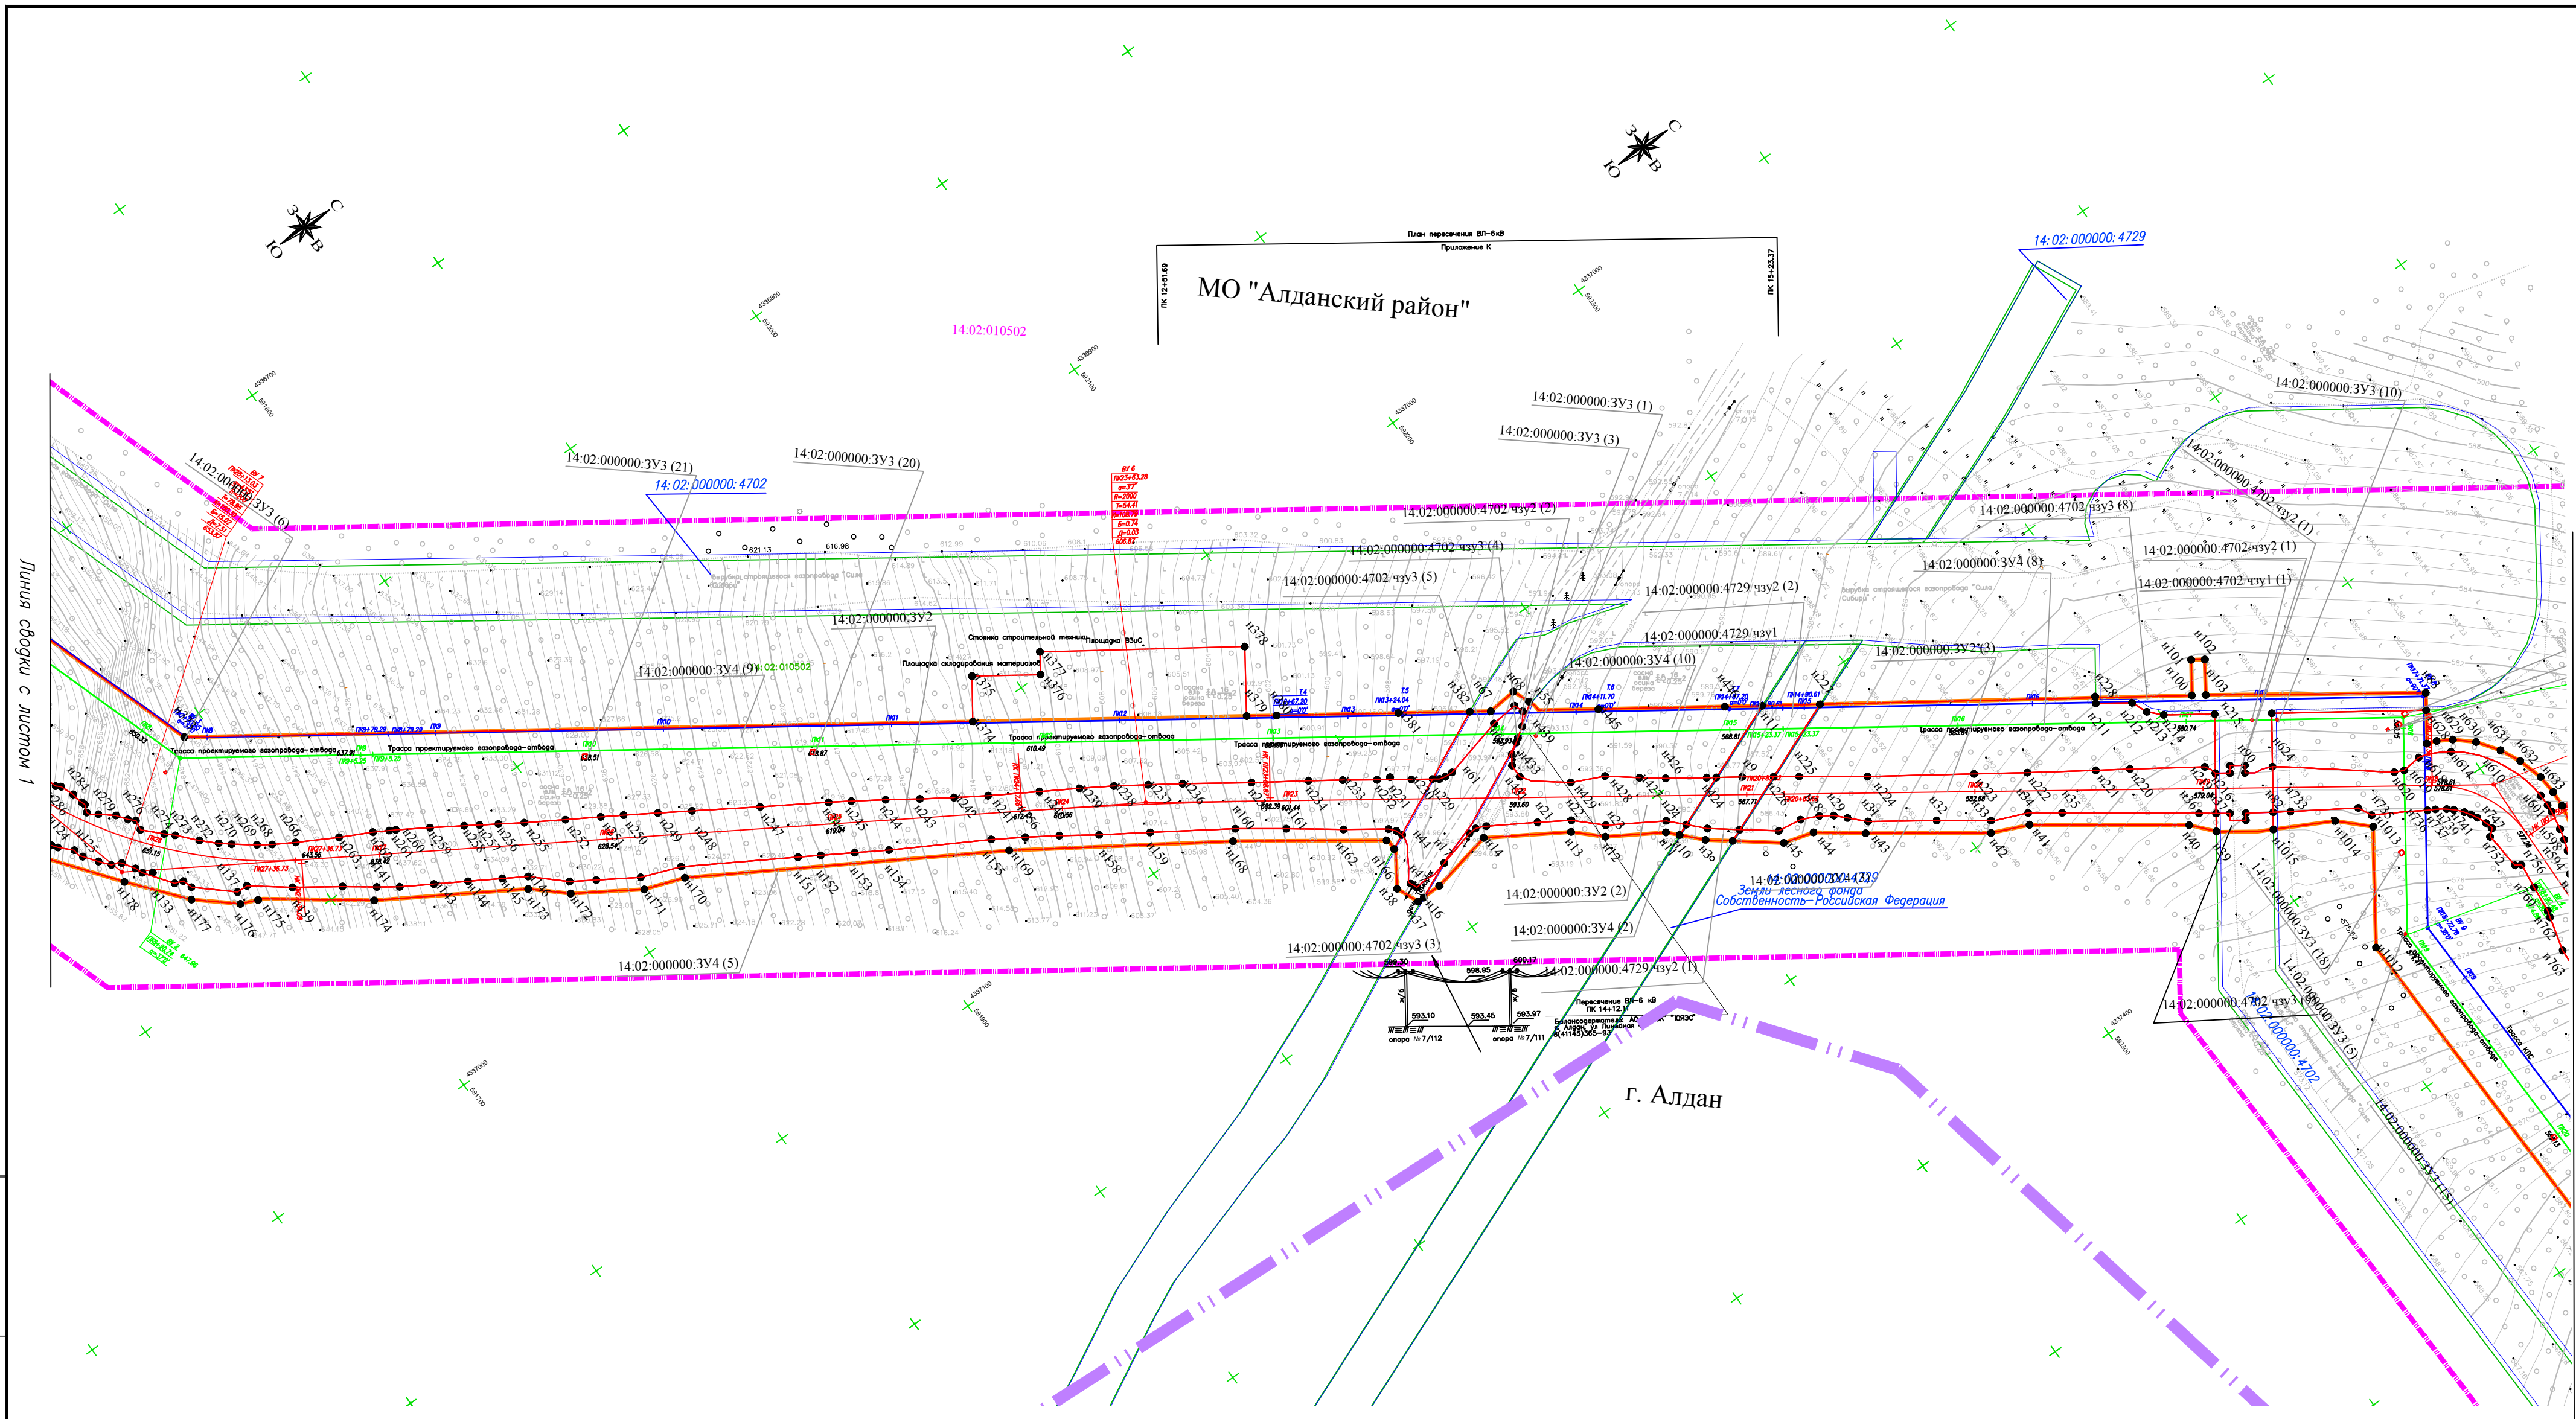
С
З В
Ю

С
З В
Ю

МО "Алданский район"

План пересечения ВЛ-6кВ
Приложение К

ПК 12+51.69
ПК 15+23.37

14:02:010502

14: 02: 000000: 4729

14:02:000000:ЗУ3 (10)

14:02:000000:ЗУ3 (1)

14:02:000000:ЗУ3 (3)

14:02:000000:ЗУ3 (21)

14:02:000000:ЗУ3 (20)

14: 02: 000000: 4702

14:02:000000:ЗУ3 (6)

14:02:000000:4702 чзу2 (2)

14:02:000000:4702 чзу3 (8)

14:02:000000:4702 чзу2 (1)

14:02:000000:4702 чзу3 (4)

14:02:000000:4702 чзу3 (5)

14:02:000000:4729 чзу2 (2)

14:02:000000:ЗУ4 (8)

14:02:000000:4702 чзу2 (1)

14:02:000000:4702 чзу1 (1)

14:02:000000:ЗУ2

14:02:000000:4729 чзу1

14:02:000000:ЗУ4 (9)

14:02:010502

14:02:000000:ЗУ4 (10)

14:02:000000:ЗУ2 (3)

Стоянка строительной техники

Площадка ВЗиС

Площадка складирования материалов

Трасса проектируемого газопровода-отвода

Трасса проектируемого газопровода-отвода

Трасса проектируемого газопровода-отвода

Трасса проектируемого газопровода-отвода

Линия сводки с листом 1

14:02:000000:ЗУ2 (2)

14:02:000000:ЗУ4 (2)

14:02:000000:4702 чзу3 (3)

14:02:000000:ЗУ4 (5)

14:02:000000:4729 чзу2 (1)

14:02:000000:4729

Земли лесного фонда
Собственность-Российская Федерация

14:02:000000:4702 чзу3 (9)

14:02:000000:ЗУ3 (18)

14:02:000000:ЗУ3 (5)

14: 02: 000000: 4702

14:02:000000:ЗУ3 (15)

Пересечение ВЛ-6 кВ
ПК 14+12.11

опора №7/112

опора №7/111

г. Алдан